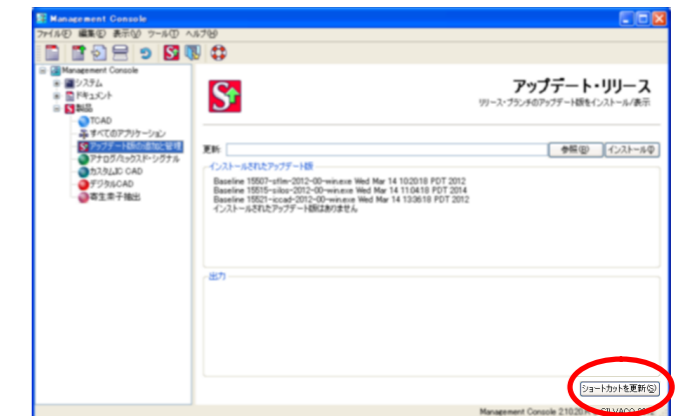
Management Console

ファイル(F) 編集(E) 表示(V) ツール(T) ヘルプ(H)

Management Console
システム
ドキュメント
製品
TCAD
すべてのアプリケーション
アップデート版の追加と管理
アナログ/ミックスド・シグナル
カスタムIC CAD
デジタルCAD
寄生素子抽出

アップデート・リリース
リリース・ブランチのアップデート版をインストール/表示

更新
参照(B)
インストール(I)

インストールされたアップデート版
Baseline 15507-sfile-2012-00-win.exe Wed Mar 14 10:20:18 PDT 2012
Baseline 15515-silos-2012-00-win.exe Wed Mar 14 11:04:18 PDT 2014
Baseline 15521-iccad-2012-00-win.exe Wed Mar 14 13:36:18 PDT 2012
インストールされたアップデート版はありません

出力

ショートカットを更新(S)

Management Console 2.10.20 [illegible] SILVACO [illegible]